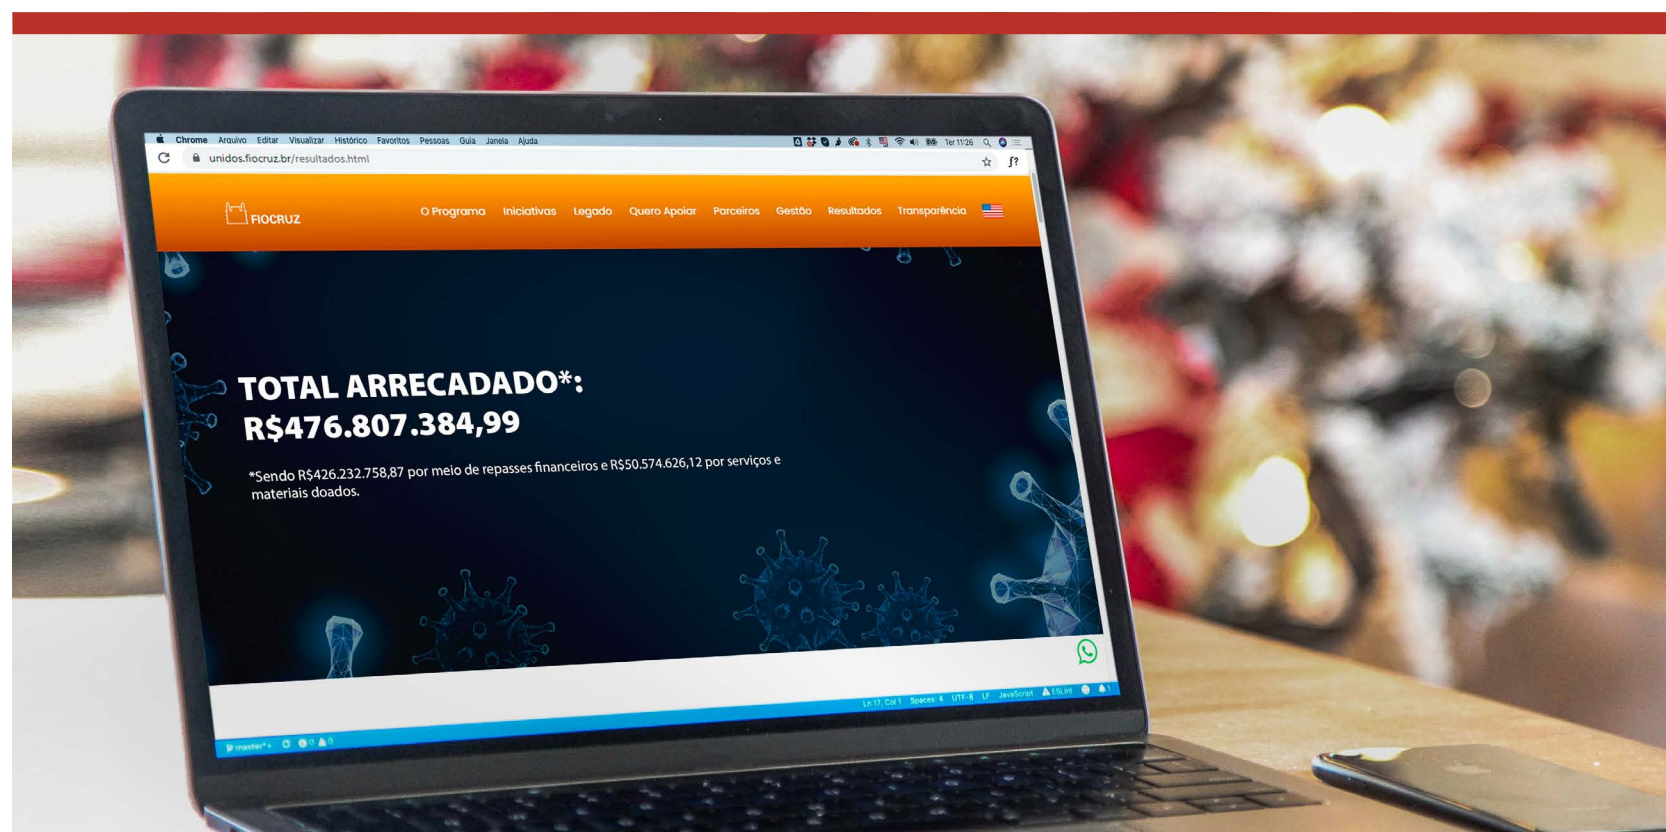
Chrome Arquivo Editar Visualizar Histórico Favoritos Pessoas Guia Janela Ajuda

Ter 11:26

unidos.fiocruz.br/resultados.html

FIOCRUZ

O Programa Iniciativas Legado Quero Apoiar Parceiros Gestão Resultados Transparência

TOTAL ARRECADADO*:
R$476.807.384,99

*Sendo R$426.232.758,87 por meio de repasses financeiros e R$50.574.626,12 por serviços e materiais doados.

Ln 17, Col 1 Spaces: 4 UTF-8 LF JavaScript ESLint

master*